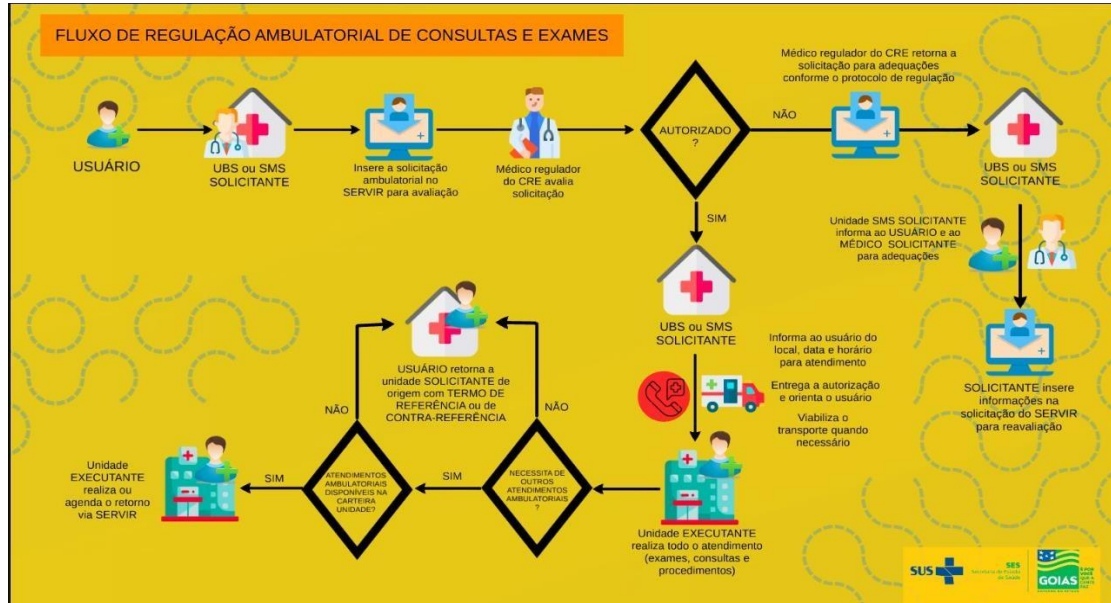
FLUXO DE REGULAÇÃO AMBULATORIAL DE CONSULTAS E EXAMES

USUÁRIO

UBS ou SMS SOLICITANTE

Insere a solicitação ambulatorial no SERVIR para avaliação

Médico regulador do CRE avalia solicitação

AUTORIZADO ?

NÃO

Médico regulador do CRE retorna a solicitação para adequações conforme o protocolo de regulação

UBS ou SMS SOLICITANTE

Unidade SMS SOLICITANTE informa ao USUÁRIO e ao MÉDICO SOLICITANTE para adequações

SOLICITANTE insere informações na solicitação do SERVIR para reavaliação

SIM

UBS ou SMS SOLICITANTE

Informa ao usuário do local, data e horário para atendimento

Entrega a autorização e orienta o usuário

Viabiliza o transporte quando necessário

Unidade EXECUTANTE realiza todo o atendimento (exames, consultas e procedimentos)

NECESSITA DE OUTROS ATENDIMENTOS AMBULATORIAIS ?

NÃO

USUÁRIO retorna a unidade SOLICITANTE de origem com TERMO DE REFERÊNCIA ou de CONTRA-REFERÊNCIA

SIM

ATENDIMENTOS AMBULATORIAIS DISPONÍVEIS NA CARTEIRA UNIDADE?

NÃO

SIM

Unidade EXECUTANTE realiza ou agenda o retorno via SERVIR

SUS SES Secretaria de Estado da Saúde GOIÁS